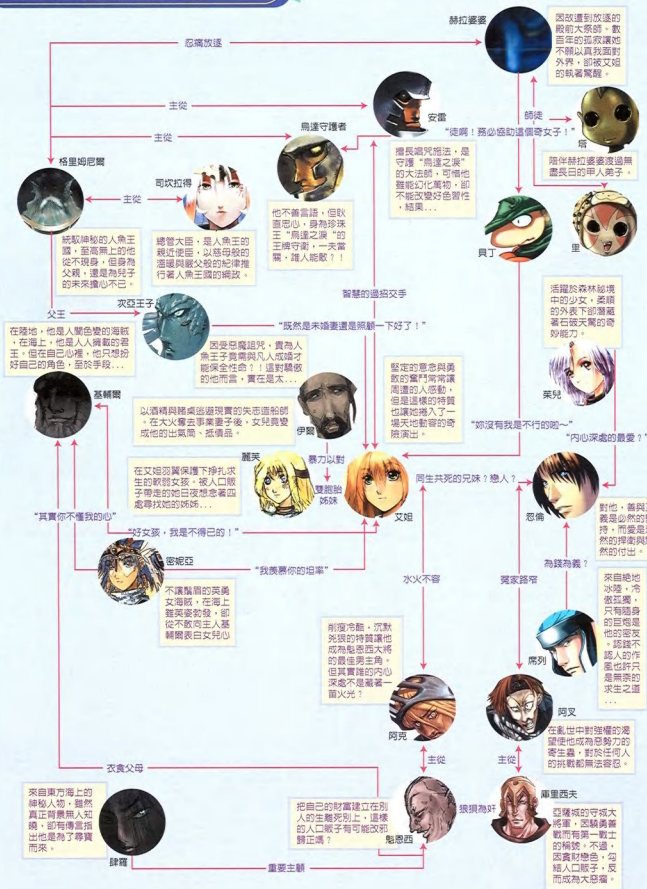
赫拉婆婆

因故遭到放逐的殿前大祭師。數百年的孤寂讓她不願以真我面對外界，卻被艾妲的執著驚醒。

忽憐放逐

主從

主從

烏達守護者

安雷

"徒啊！務必協助這個奇女子！"

師徒

塔

陪伴赫拉婆婆渡過無盡長日的甲人弟子。

擅長吟咒施法，是守護"烏達之淚"的大法師，可惜他雖能幻化萬物，卻不能改變好色習性，結果……

格里姆尼爾

司坎拉得

主從

他不善言語，但耿直忠心，身為拐珠王"烏達之淚"的王權守衛，一夫當關，誰人能敵？！

貝丁

里

統馭神秘的人魚王國，是高高無上的也從不現身，但身為父親，還是為兒子的未來擔心不已。

總管大臣，是人魚王的親近侍臣，以慈母般的溫暖與嚴父般的紀律推行者人魚王國的綱政。

智慧的過招交手

父王

亦亞王子

"既然是未婚妻還是照顧一下好了！"

在陸地，他是人聞色變的海賊，在海上，他是人人稱敬的君王。但在自己心裡，他只想扮好自己的角色，至於手段……

因受惡魔詛咒，貴為人魚王子竟需與凡人成婚才能保全性命！！這對驕傲的他而言，實在是太……

活躍於森林秘境中的少女，柔順的外表下卻隱藏著石破天驚的奇妙能力。

基輔爾

堅定的意志與勇敢的奮鬥常常讓周遭的人感動，但是這樣的特質也讓她捲入了一場天地動容的奇險演出。

茱兒

以酒精與豬肉出遊現實的失志造船師。在大火奪去事業妻子後，女兒竟變成他的出氣筒、搖錢筒。

伊爾

"妳沒有我是不行的呦~"

"內心深處的最愛？"

麗芙

暴力以對

在艾妲羽翼保護下掙扎求生的軟弱女孩，被人口販子帶走的她日夜想念著四處尋找她的姊姊……

雙胞胎姊妹

艾妲

同生共死的兄妹？戀人？

忽佛

對也，善與義是必然的護持，而愛是然的捍衛與然的付出。

"其實你不懂我的心"

"好女孩，我是不得已的！"

密妮亞

"我羨慕你的坦率"

為錢為義？

不讓鬚眉的英勇女海賊，在海上雖英姿勃發，卻從不敢向主人基輔爾表白女兒心

水火不容

冤家路窄

來自絕地冰雪，冷傲孤獨，只有錢身的目標是他的密友，認錢不認人的作風也許只是無奈的求生之道……

席列

前瞻冷酷，沉默兇狠的特質讓他成為魁恩西大將的最佳男主角，但其實誰的內心深處不是藏著一盞火光？

阿克

阿叉

在亂世中對強權的渴望使他成為恐怖力的寄生蟲，對於任何人的挑戰都無法容忍。

衣食父母

主從

主從

狼狽為奸

庫里西夫

來自東方海上的神秘人物，雖然真正背景無人知曉，卻有傳言指出他是為了尋寶而來。

把自己的財富建立在別人的生離死別上，這樣的人口販子有可能改邪歸正嗎？

魁恩西

亞薩城的守城大將軍，因驍勇善戰而有第一戰士的稱號，不過，因貪財嗜色，勾結人口販子，反而成為大惡霸。

肆羅

重要主顧